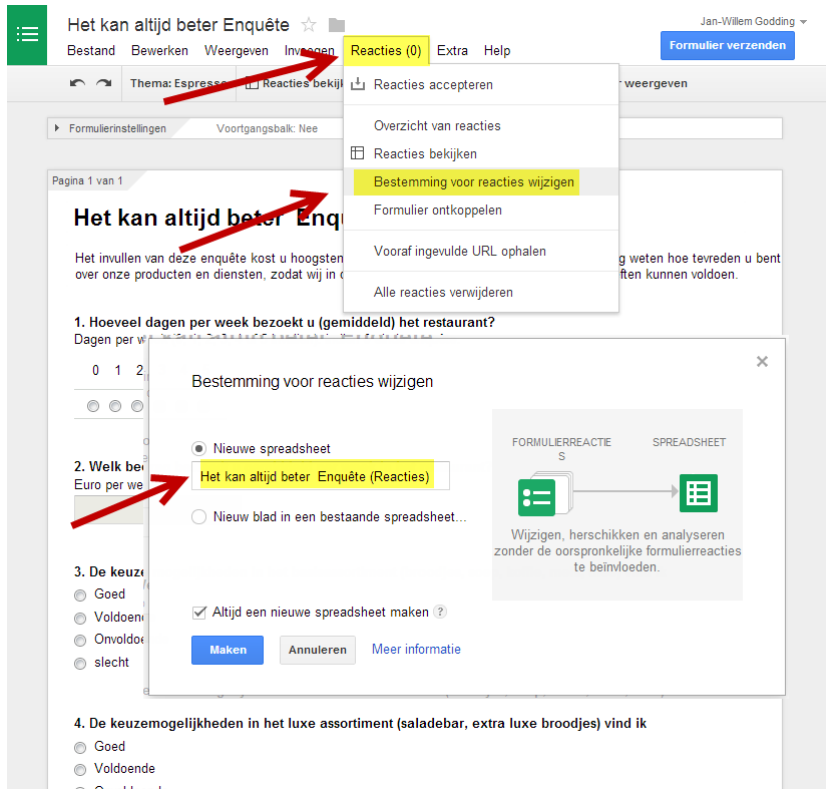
Het kan altijd beter Enquête ☆
Jan-Willem Godding
Bestand Bewerken Weergeven Invoegen Reacties (0) Extra Help
Formulier verzenden
Thema: Espresso Reacties bekijken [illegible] weergeven

Reacties accepteren
Overzicht van reacties
Reacties bekijken
Bestemming voor reacties wijzigen
Formulier ontkoppelen
Vooraf ingevulde URL ophalen
Alle reacties verwijderen

Formulierinstellingen Voortgangsbalk: Nee

Pagina 1 van 1

Het kan altijd beter Enqu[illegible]

Het invullen van deze enquête kost u hoogsten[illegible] weten hoe tevreden u bent over onze producten en diensten, zodat wij in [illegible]ften kunnen voldoen.

1. Hoeveel dagen per week bezoekt u (gemiddeld) het restaurant?
Dagen per w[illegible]
0 1 2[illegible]

2. Welk be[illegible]
Euro per we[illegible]

3. De keuze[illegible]
Goed
Voldoend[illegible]
Onvoldoe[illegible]
slecht

Bestemming voor reacties wijzigen
×
Nieuwe spreadsheet
Het kan altijd beter Enquête (Reacties)
Nieuw blad in een bestaande spreadsheet...
FORMULIERREACTIES
SPREADSHEET
Wijzigen, herschikken en analyseren zonder de oorspronkelijke formulierreacties te beïnvloeden.
Altijd een nieuwe spreadsheet maken ?
Maken Annuleren Meer informatie

4. De keuzemogelijkheden in het luxe assortiment (saladebar, extra luxe broodjes) vind ik
Goed
Voldoende
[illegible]